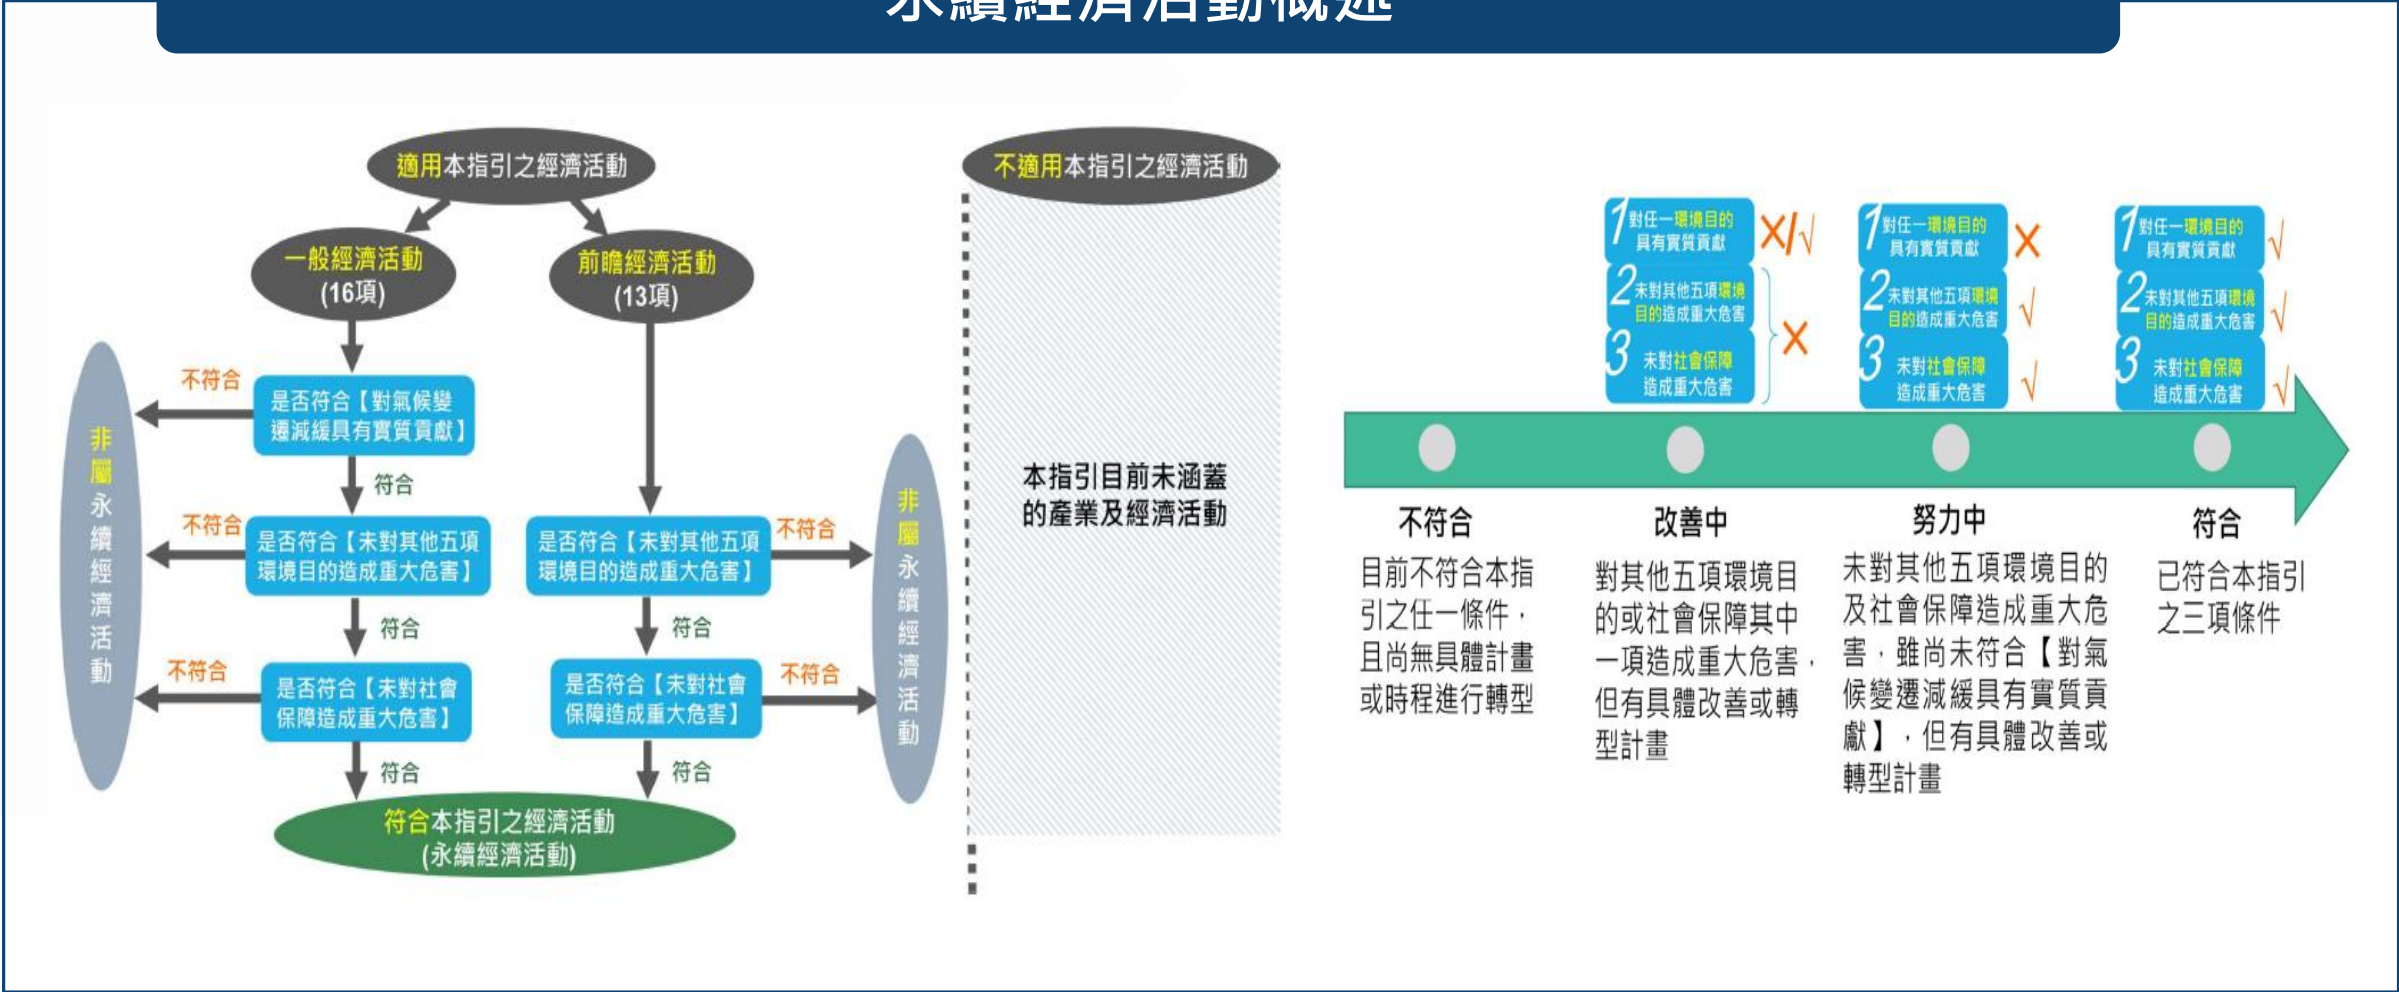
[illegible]

適用本指引之經濟活動

一般經濟活動 (16項)

前瞻經濟活動 (13項)

不符合

是否符合【對氣候變遷減緩具有實質貢獻】

符合

不符合

是否符合【未對其他五項環境目的造成重大危害】

符合

不符合

是否符合【未對社會保障造成重大危害】

符合

是否符合【未對其他五項環境目的造成重大危害】

不符合

符合

是否符合【未對社會保障造成重大危害】

不符合

符合

符合本指引之經濟活動 (永續經濟活動)

非屬永續經濟活動

非屬永續經濟活動

不適用本指引之經濟活動

本指引目前未涵蓋的產業及經濟活動

1 對任一環境目的具有實質貢獻 X/√
2 未對其他五項環境目的造成重大危害
3 未對社會保障造成重大危害 X

1 對任一環境目的具有實質貢獻 X
2 未對其他五項環境目的造成重大危害 √
3 未對社會保障造成重大危害 √

1 對任一環境目的具有實質貢獻 √
2 未對其他五項環境目的造成重大危害 √
3 未對社會保障造成重大危害 √

不符合
目前不符合本指引之任一條件，且尚無具體計畫或時程進行轉型

改善中
對其他五項環境目的或社會保障其中一項造成重大危害，但有具體改善或轉型計畫

努力中
未對其他五項環境目的及社會保障造成重大危害，雖尚未符合【對氣候變遷減緩具有實質貢獻】，但有具體改善或轉型計畫

符合
已符合本指引之三項條件